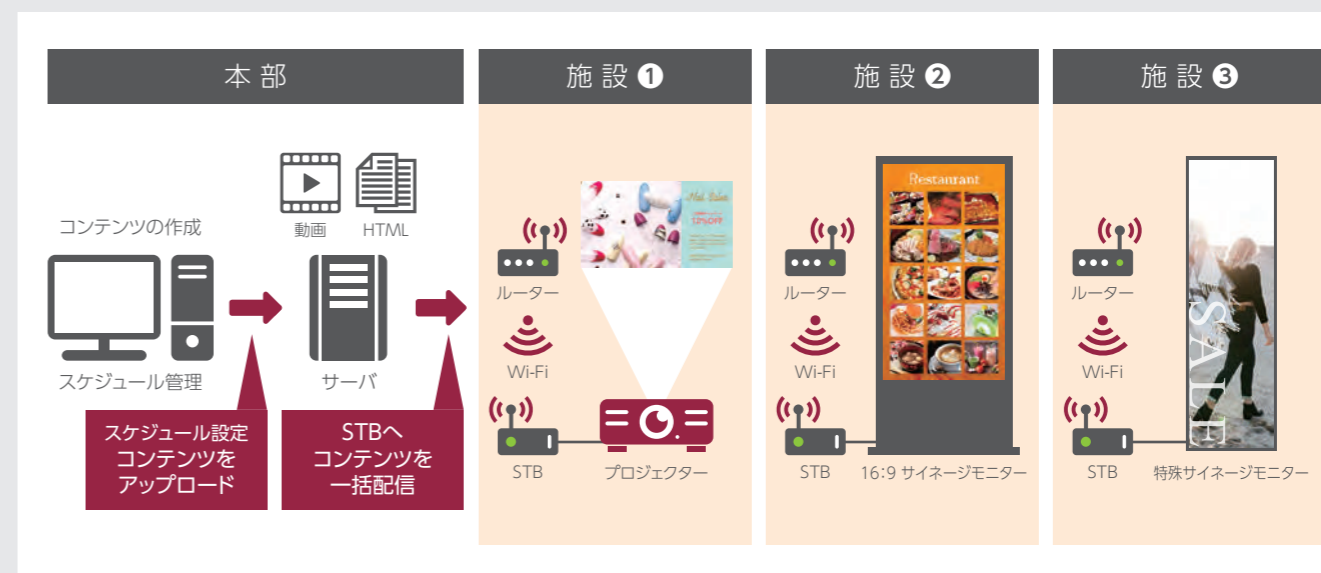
本部

施設❶

施設❷

施設❸

コンテンツの作成

動画　HTML

スケジュール管理

サーバ

スケジュール設定
コンテンツを
アップロード

STBへ
コンテンツを
一括配信

Nail Salon

ルーター

Wi-Fi

STB

プロジェクター

Restaurant

ルーター

Wi-Fi

STB

16:9 サイネージモニター

SALE

ルーター

Wi-Fi

STB

特殊サイネージモニター